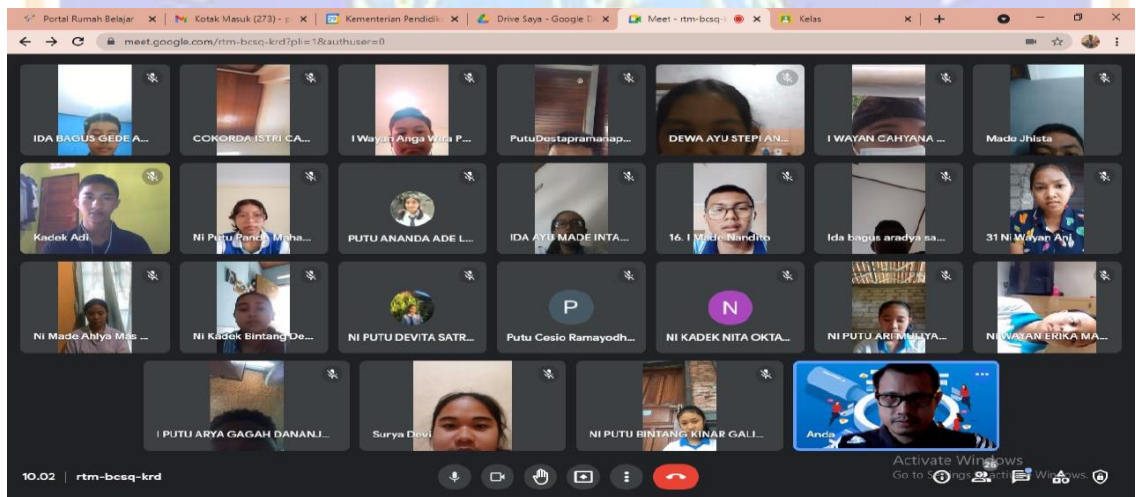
Portal Rumah Belajar | Kotak Masuk (273) - | Kementerian Pendidik | Drive Saya - Google D | Meet - rtm-bcsq- | Kelas

meet.google.com/rtm-bcsq-krd?pli=1&authuser=0

IDA BAGUS GEDE A...

COKORDA ISTRI CA...

I Wayan Anga Wira P...

PutuDestapramanap...

DEWA AYU STEPI AN...

I WAYAN CAHYANA ...

Made Jhista

Kadek Adi

Ni Putu Pande Maha...

PUTU ANANDA ADE L...

IDA AYU MADE INTA...

16. I Made Nandito

Ida bagus aradya sa...

31 Ni Wayan Ani

Ni Made Ahlya Mas ...

Ni Kadek Bintang De...

NI PUTU DEVITA SATR...

P

Putu Cesio Ramayodh...

N

NI KADEK NITA OKTA...

NI PUTU ARI MULYA...

NI WAYAN ERIKA MA...

I PUTU ARYA GAGAH DANANJ...

Surya Devi

NI PUTU BINTANG KINAR GALI...

Anda

10.02 | rtm-bcsq-krd

Activate Windows
Go to Settings to activate Windows.

28